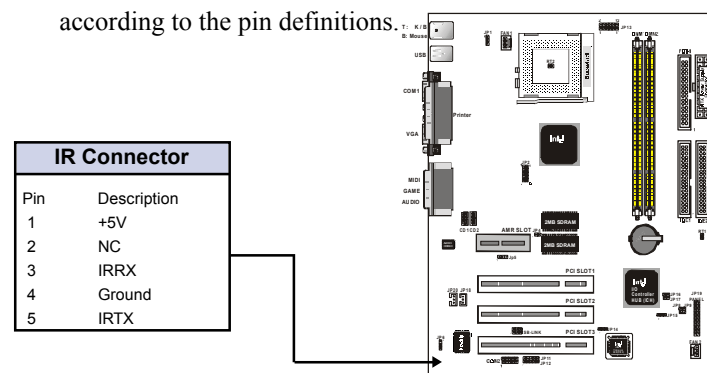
according to the pin definitions.

IR Connector

| Pin | Description |
|---|---|
| 1 | +5V |
| 2 | NC |
| 3 | IRRX |
| 4 | Ground |
| 5 | IRTX |

T: K/B
B: Mouse
USB
COM1
Printer
VGA
MIDI
GAME
AUDIO
JP1
FAN1
JP13
DIMM1
DIMM2
CD1
CD2
AMR SLOT
JP4
2MB SDRAM
2MB SDRAM
PCI SLOT1
PCI SLOT2
PCI SLOT3
JP20
JP15
JP16
JP17
JP19
PANEL
IO Controller HUB (ICH)
SB-LINK
JP14
JP11
JP12
CON
FAN2
JP5